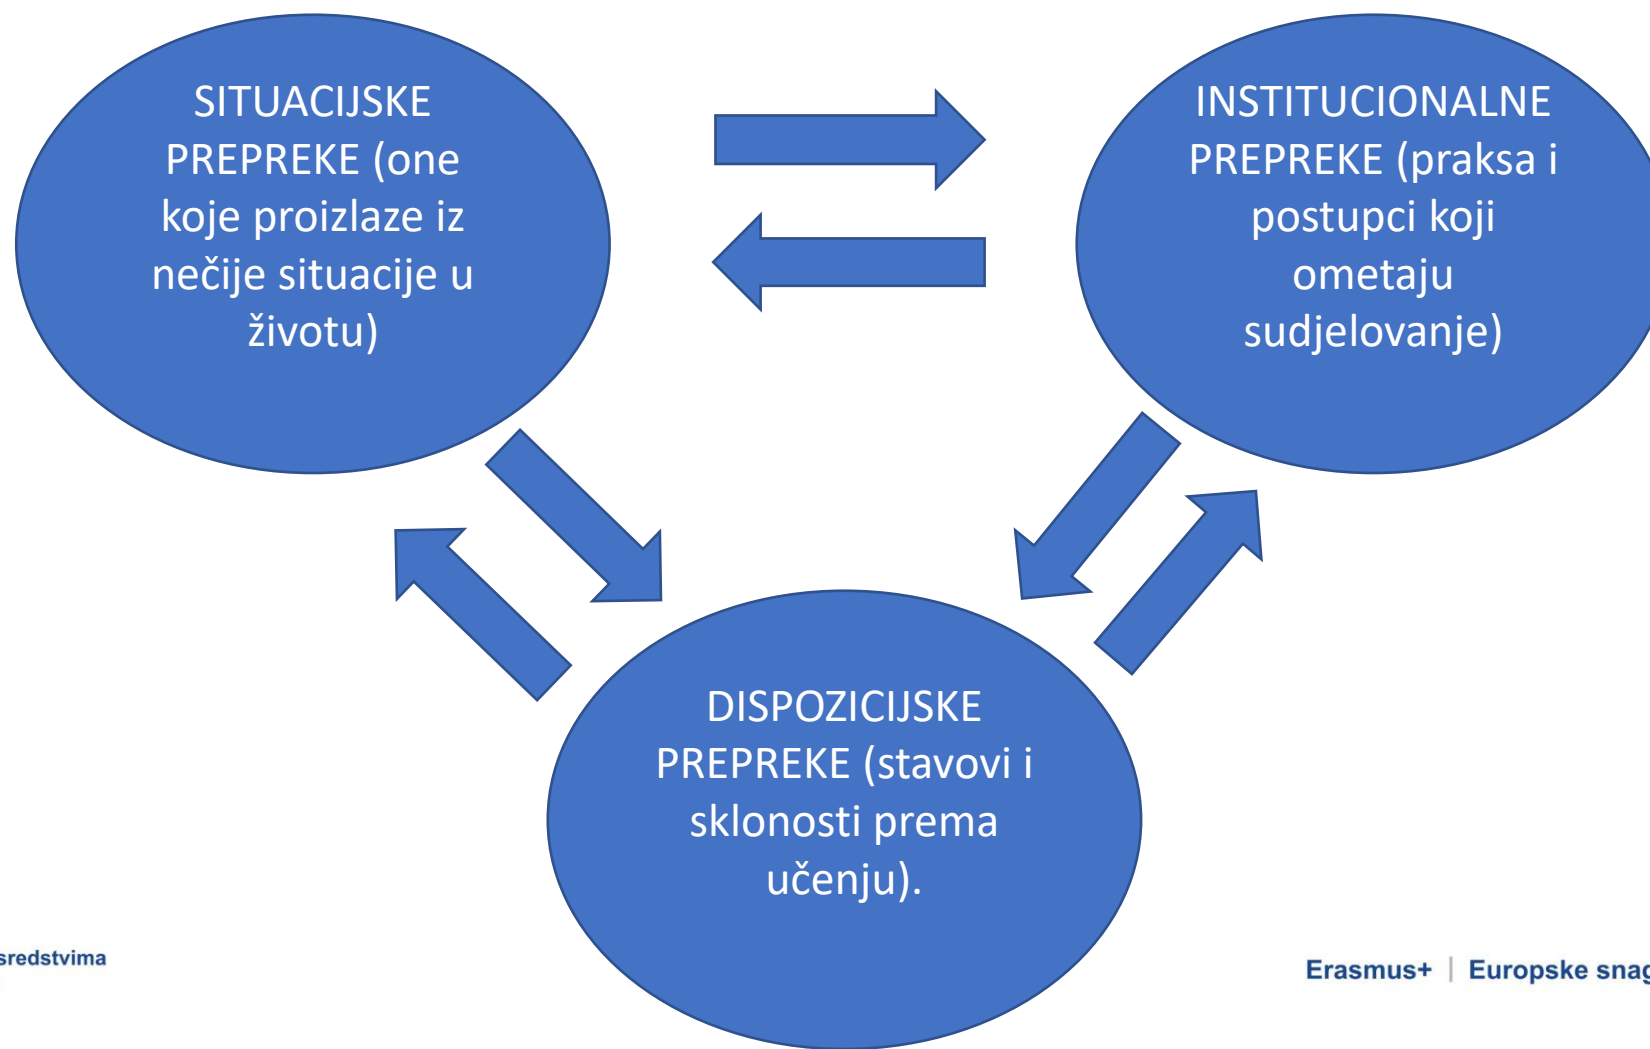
SITUACIJSKE PREPREKE (one koje proizlaze iz nečije situacije u životu)

INSTITUCIONALNE PREPREKE (praksa i postupci koji ometaju sudjelovanje)

DISPOZICIJSKE PREPREKE (stavovi i sklonosti prema učenju).

sredstvima

Erasmus+ | Europske snag